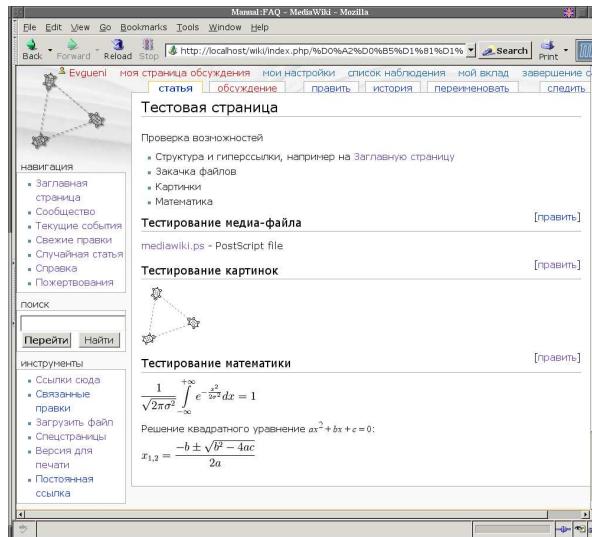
Manual:FAQ - MediaWiki - Mozilla

File Edit View Go Bookmarks Tools Window Help

Back Forward Reload Stop http://localhost/wiki/index.php/%D0%A2%D0%B5%D1%81%D1% Search Print

Evgueni моя страница обсуждения мои настройки список наблюдения мой вклад завершение с

статья обсуждение править история переименовать следить

Тестовая страница

Проверка возможностей

- Структура и гиперссылки, например на Заглавную страницу
- Закачка файлов
- Картинки
- Математика

Тестирование медиа-файла [править]

mediawiki.ps - PostScript file

Тестирование картинок [править]

Тестирование математики [править]

$\frac{1}{\sqrt{2\pi\sigma^2}}\int_{-\infty}^{+\infty} e^{-\frac{x^2}{2\sigma^2}}dx = 1$

Решение квадратного уравнения $ax^2 + bx + c = 0$:

$x_{1,2} = \frac{-b \pm \sqrt{b^2 - 4ac}}{2a}$

навигация
- Заглавная страница
- Сообщество
- Текущие события
- Свежие правки
- Случайная статья
- Справка
- Пожертвования

поиск

Перейти Найти

инструменты
- Ссылки сюда
- Связанные правки
- Загрузить файл
- Спецстраницы
- Версия для печати
- Постоянная ссылка